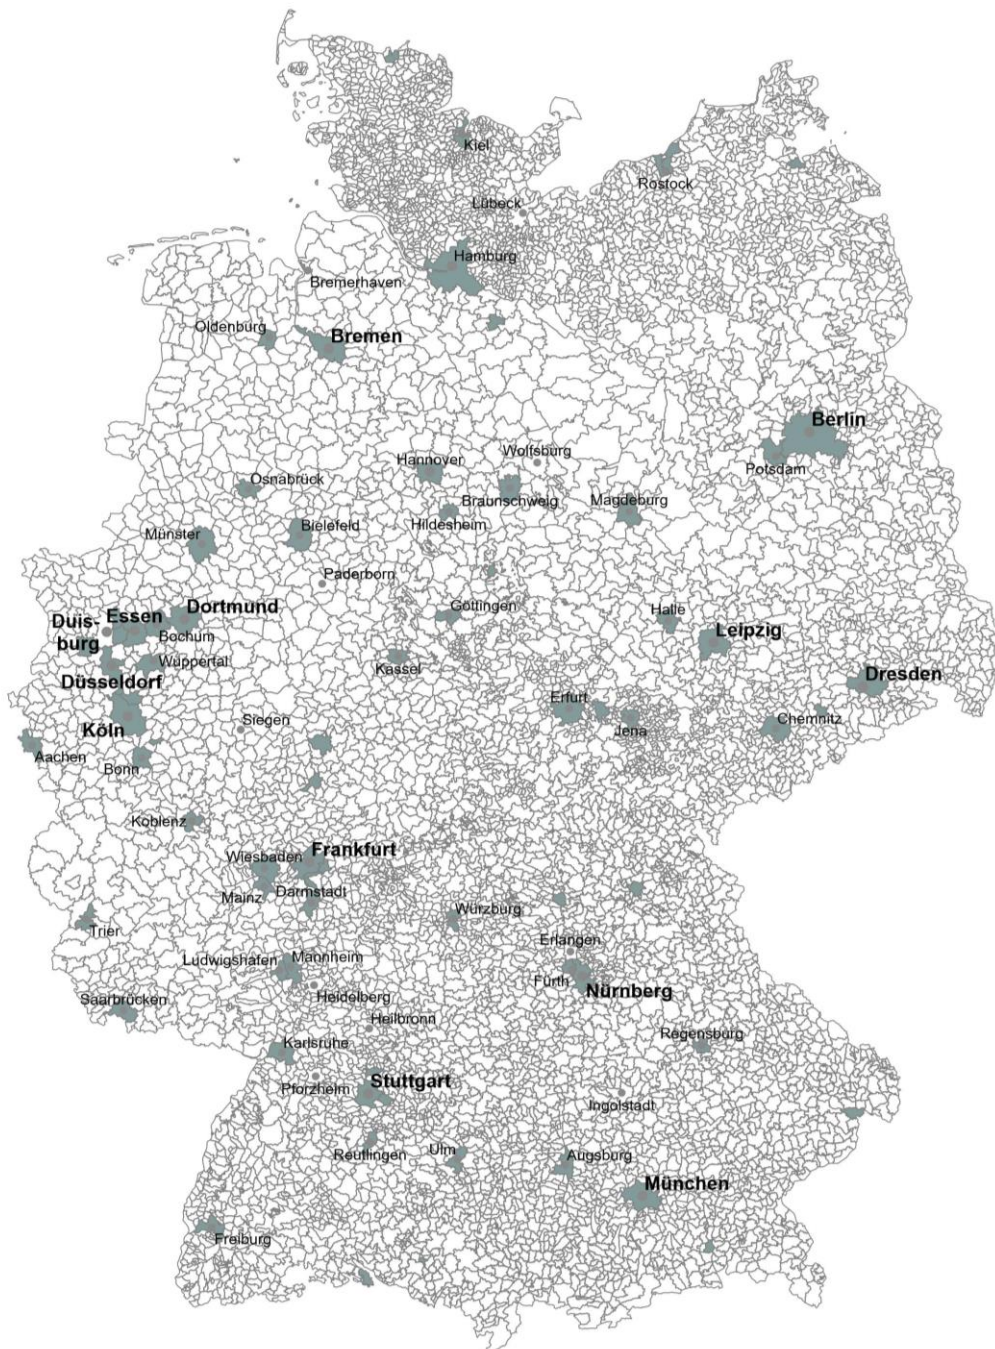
Kiel
Rostock
Lübeck
Hamburg
Bremerhaven
Oldenburg
Bremen
Berlin
Potsdam
Hannover
Wolfsburg
Osnabrück
Braunschweig
Magdeburg
Hildesheim
Münster
Bielefeld
Paderborn
Duis-
burg
Essen
Dortmund
Göttingen
Halle
Bochum
Leipzig
Wuppertal
Kassel
Düsseldorf
Dresden
Erfurt
Köln
Siegen
Jena
Chemnitz
Aachen
Bonn
Koblenz
Wiesbaden
Frankfurt
Mainz
Darmstadt
Würzburg
Trier
Erlangen
Ludwigshafen
Mannheim
Fürth
Nürnberg
Heidelberg
Saarbrücken
Heilbronn
Regensburg
Karlsruhe
Stuttgart
Pforzheim
Ingolstadt
Reutlingen
Ulm
Augsburg
München
Freiburg